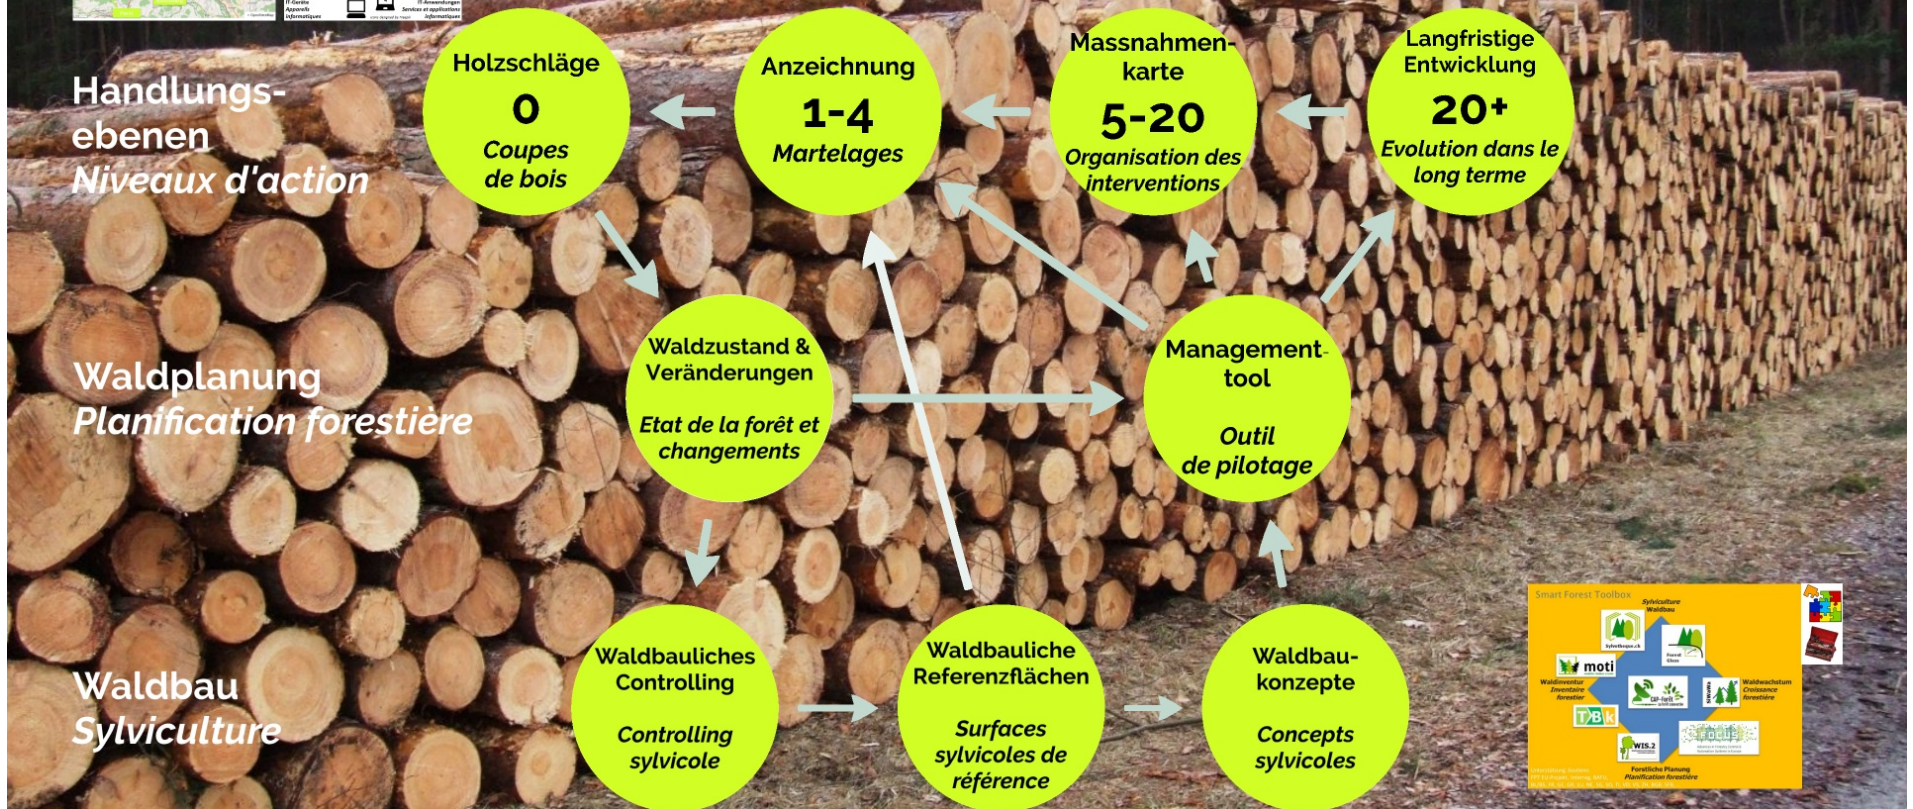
IT-Geräte Appareils informatiques

IT-Anwendungen Services et applications informatiques

Handlungsebenen
Niveaux d'action

Holzschläge
0
Coupes de bois

Anzeichnung
1-4
Martelages

Massnahmenkarte
5-20
Organisation des interventions

Langfristige Entwicklung
20+
Evolution dans le long terme

Waldplanung
Planification forestière

Waldzustand & Veränderungen

Etat de la forêt et changements

Managementtool

Outil de pilotage

Waldbau
Sylviculture

Waldbauliches Controlling

Controlling sylvicole

Waldbauliche Referenzflächen

Surfaces sylvicoles de référence

Waldbaukonzepte

Concepts sylvicoles

Smart Forest Toolbox

Sylviculture Waldbau

moti

Waldinventur Inventaire forestier

Waldwachstum Croissance forestière

TBk

WIS.2

Forstliche Planung Planification forestière

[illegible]